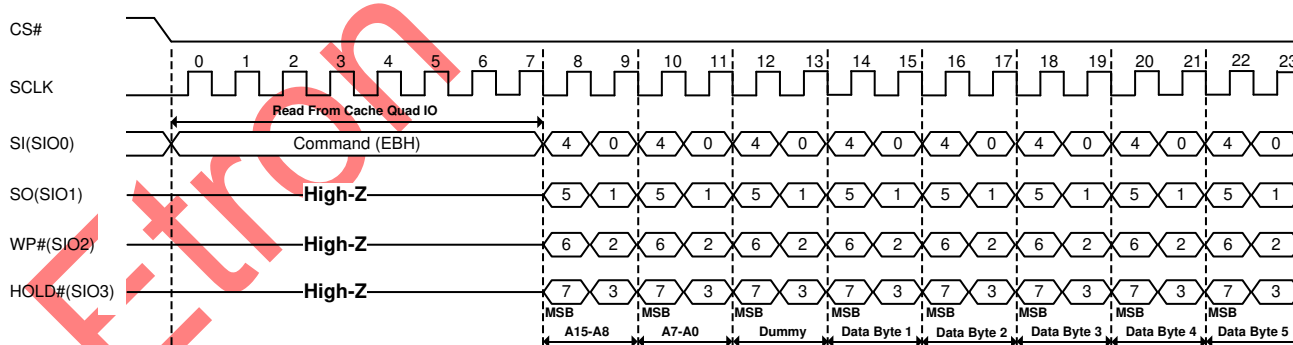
CS#

SCLK

0 1 2 3 4 5 6 7 8 9 10 11 12 13 14 15 16 17 18 19 20 21 22 23

Read From Cache Quad IO

SI(SIO0)
Command (EBH)
4 0 4 0 4 0 4 0 4 0 4 0 4 0 4 0

SO(SIO1)
High-Z
5 1 5 1 5 1 5 1 5 1 5 1 5 1 5 1

WP#(SIO2)
High-Z
6 2 6 2 6 2 6 2 6 2 6 2 6 2 6 2

HOLD#(SIO3)
High-Z
7 3 7 3 7 3 7 3 7 3 7 3 7 3 7 3

MSB MSB MSB MSB MSB MSB MSB MSB

A15-A8 A7-A0 Dummy Data Byte 1 Data Byte 2 Data Byte 3 Data Byte 4 Data Byte 5

Etron